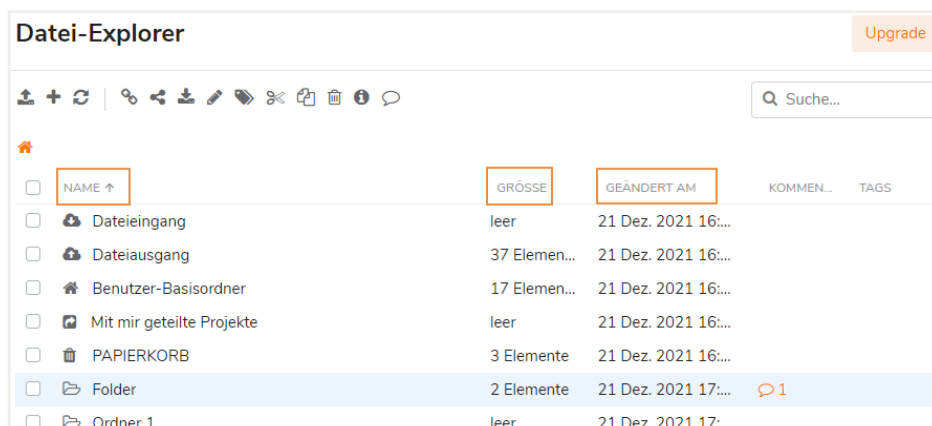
Datei-Explorer

Upgrade

Suche...

| NAME ↑ | GRÖSSE | GEÄNDERT AM | KOMMEN... | TAGS |
|---|---|---|---|---|
| Dateieingang | leer | 21 Dez. 2021 16:... | | |
| Dateiausgang | 37 Elemen... | 21 Dez. 2021 16:... | | |
| Benutzer-Basisordner | 17 Elemen... | 21 Dez. 2021 16:... | | |
| Mit mir geteilte Projekte | leer | 21 Dez. 2021 16:... | | |
| PAPIERKORB | 3 Elemente | 21 Dez. 2021 16:... | | |
| Folder | 2 Elemente | 21 Dez. 2021 17:... | 1 | |
| Ordner 1 | leer | 21 Dez. 2021 17:... | | |